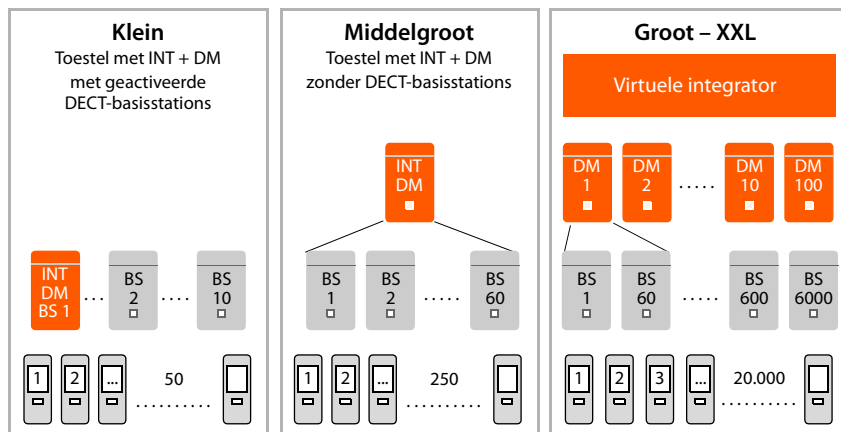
Klein
Toestel met INT + DM met geactiveerde DECT-basisstations

INT DM BS 1 ... BS 2 .... BS 10

1 2 ... 50 ..........

Middelgroot
Toestel met INT + DM zonder DECT-basisstations

INT DM

BS 1 BS 2 .... BS 60

1 2 ... 250 ..........

Groot – XXL

Virtuele integrator

DM 1 DM 2 ..... DM 10 DM 100

BS 1 BS 60 ..... BS 600 BS 6000

1 2 3 ... 20.000 ..........